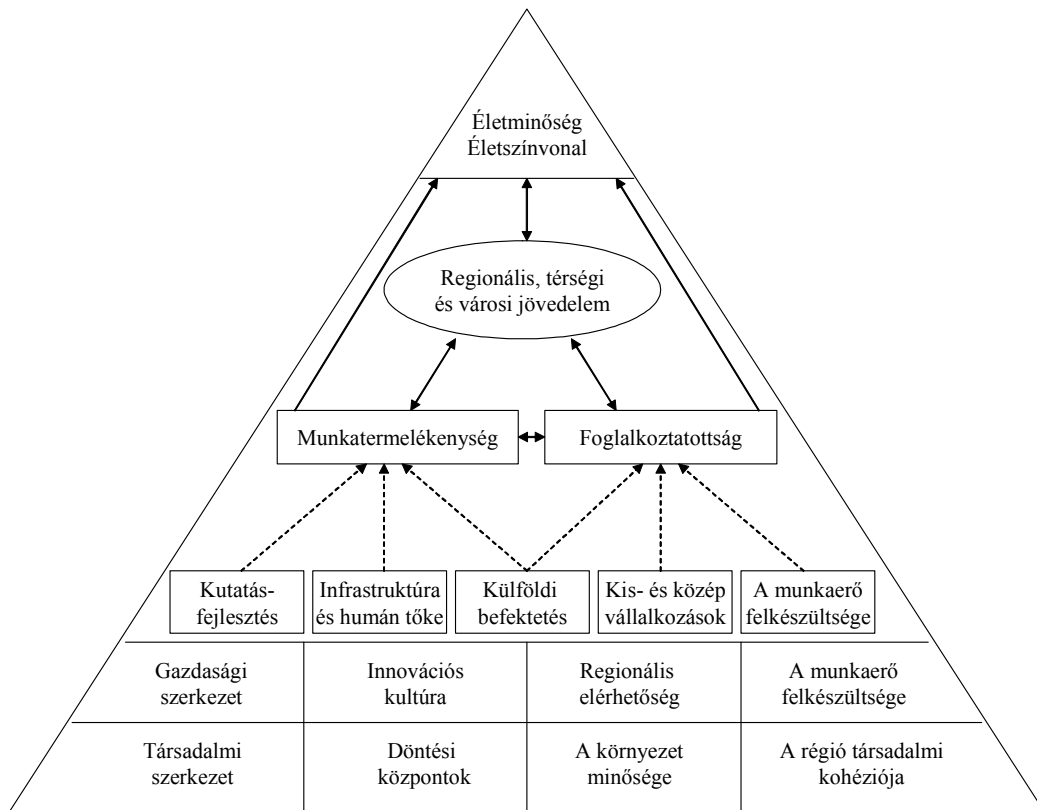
Életminőség
Életszínvonal

Regionális, térségi
és városi jövedelem

Munkatermelékenység

Foglalkoztatottság

Kutatás-
fejlesztés

Infrastruktúra
és humán tőke

Külföldi
befektetés

Kis- és közép
vállalkozások

A munkaerő
felkészültsége

| Gazdasági szerkezet | Innovációs kultúra | Regionális elérhetőség | A munkaerő felkészültsége |
|---|---|---|---|
| Társadalmi szerkezet | Döntési központok | A környezet minősége | A régió társadalmi kohéziója |